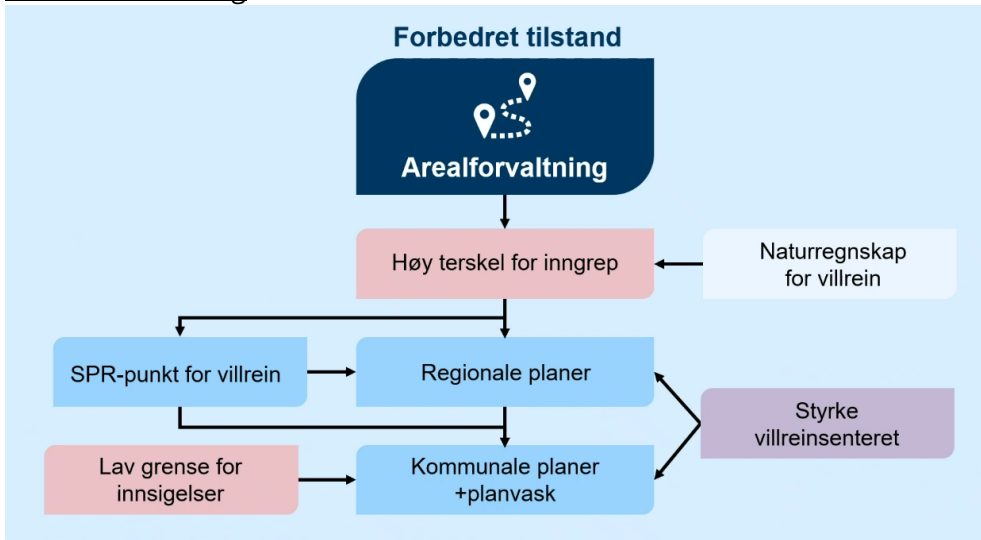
Forbedret tilstand

Arealforvaltning

Høy terskel for inngrep

Naturregnskap for villrein

SPR-punkt for villrein

Regionale planer

Styrke villreinsenteret

Lav grense for innsigelser

Kommunale planer +planvask